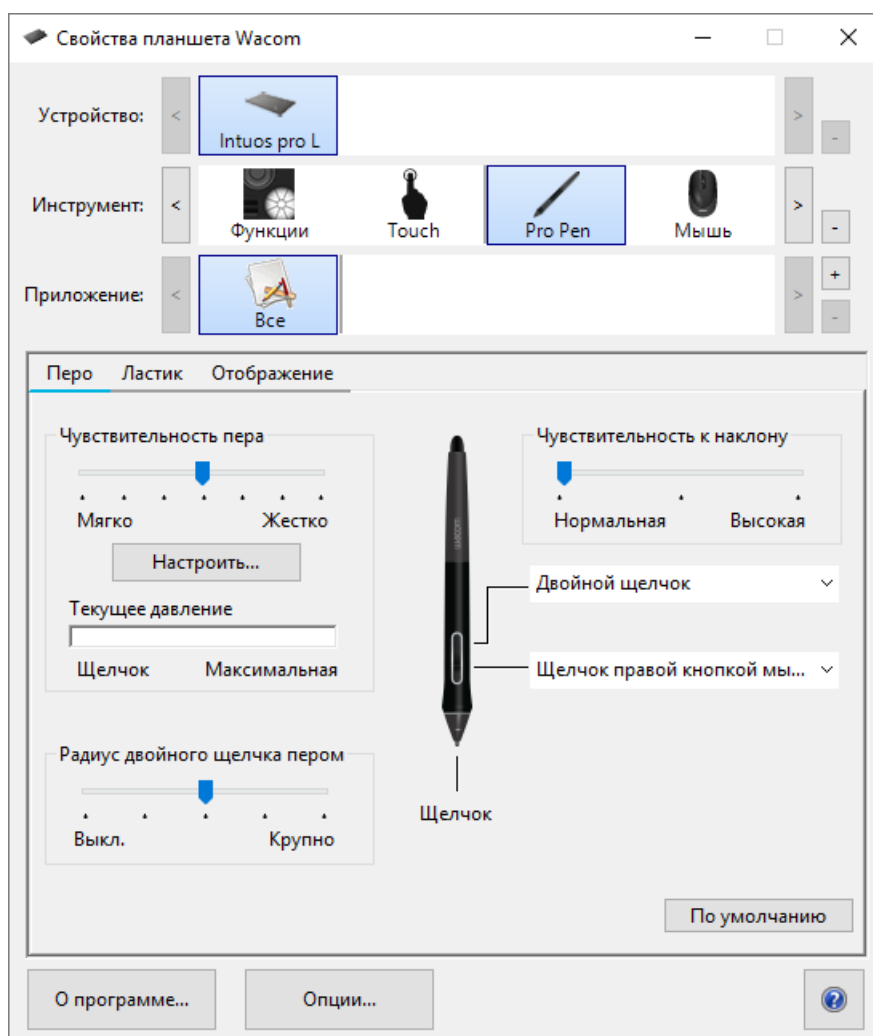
Свойства планшета Wacom

Устройство:
<
Intuos pro L
>
-

Инструмент:
<
Функции
Touch
Pro Pen
Мышь
>
-

Приложение:
<
Все
>
+
-

Перо
Ластик
Отображение

Чувствительность пера
Мягко
Жестко
Настроить...
Текущее давление
Щелчок
Максимальная

Радиус двойного щелчка пером
Выкл.
Крупно

wacom

Чувствительность к наклону
Нормальная
Высокая

Двойной щелчок
Щелчок правой кнопкой мы...

Щелчок

По умолчанию

О программе...
Опции...
?